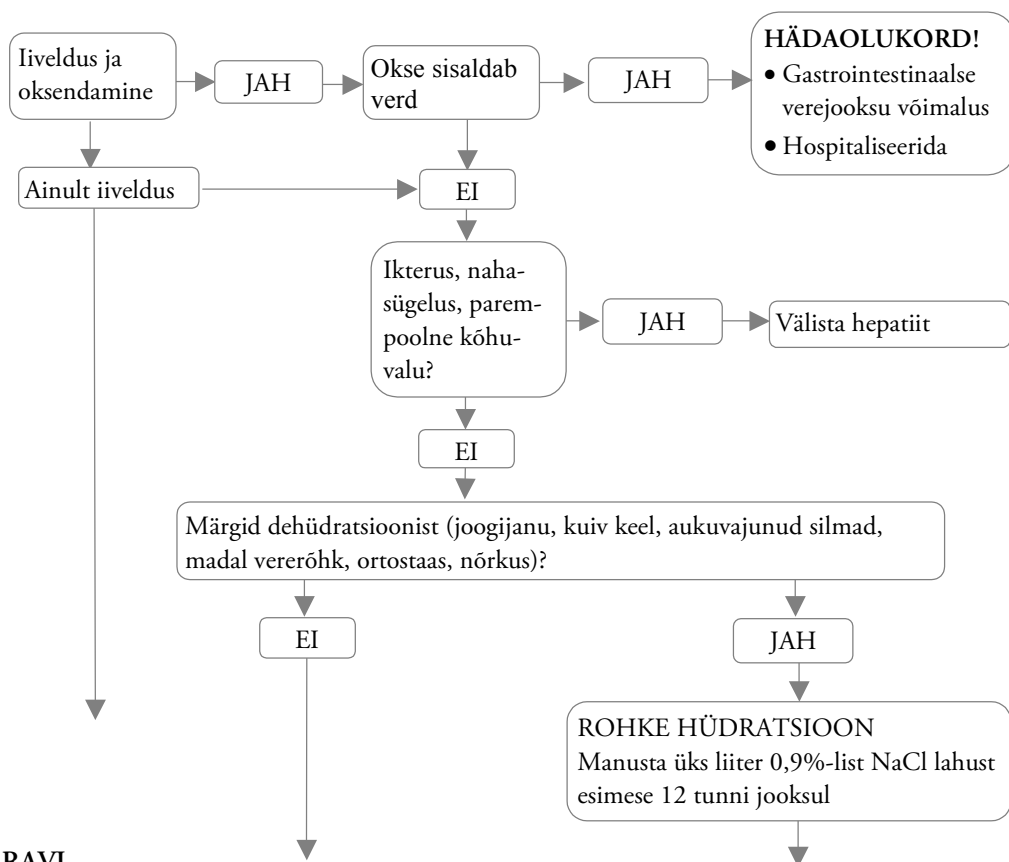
Iiveldus ja oksendamine

JAH

Okse sisaldab verd

JAH

HÄDAOLUKORD!
• Gastrointestinaalse verejooksu võimalus
• Hospitaliseerida

Ainult iiveldus

EI

Ikterus, nahasügelus, parempoolne kõhuvalu?

JAH

Välista hepatiit

EI

Märgid dehüdratsioonist (joogijanu, kuiv keel, aukuvajunud silmad, madal vererõhk, ortostaas, nõrkus)?

EI

JAH

ROHKE HÜDRATSIOON
Manusta üks liiter 0,9%-list NaCl lahust esimese 12 tunni jooksul

RAVI